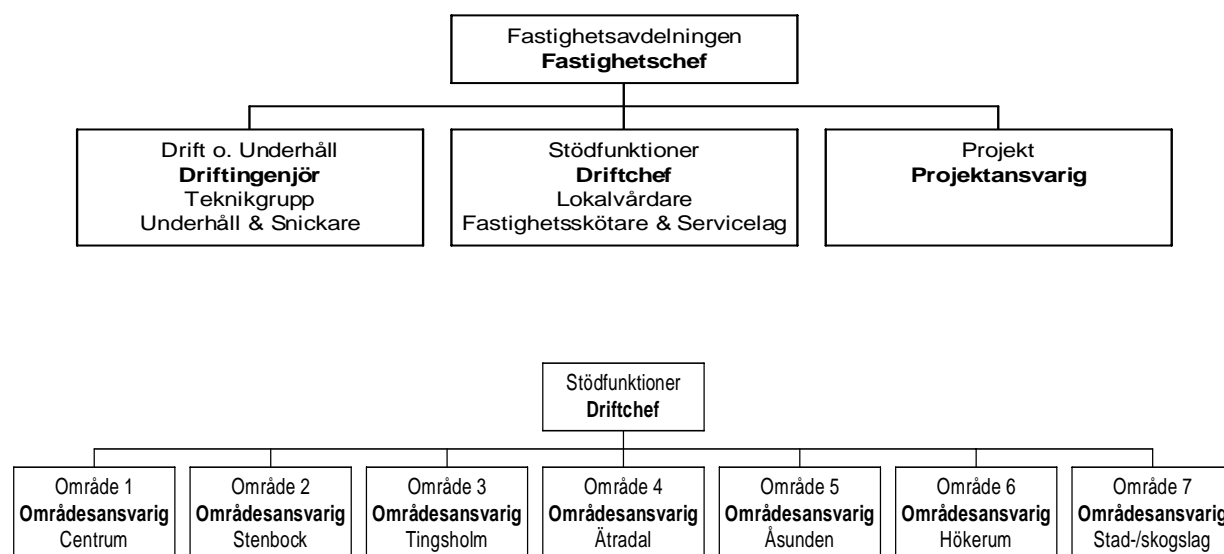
Fastighetsavdelningen
**Fastighetschef**

Drift o. Underhåll
**Driftingenjör**
Teknikgrupp
Underhåll & Snickare

Stödfunktioner
**Driftchef**
Lokalvårdare
Fastighetsskötare & Servicelag

Projekt
**Projektansvarig**

Stödfunktioner
**Driftchef**

Område 1
**Områdesansvarig**
Centrum

Område 2
**Områdesansvarig**
Stenbock

Område 3
**Områdesansvarig**
Tingsholm

Område 4
**Områdesansvarig**
Ätradal

Område 5
**Områdesansvarig**
Åsunden

Område 6
**Områdesansvarig**
Hökerum

Område 7
**Områdesansvarig**
Stad-/skogslag